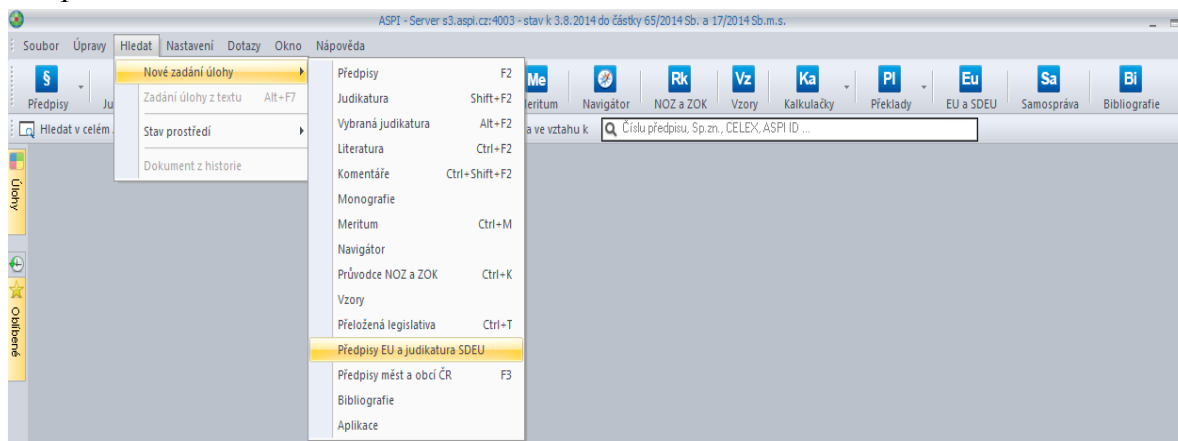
ASPI - Server s3.aspi.cz:4003 - stav k 3.8.2014 do částky 65/2014 Sb. a 17/2014 Sb.m.s.

Soubor Úpravy Hledat Nastavení Dotazy Okno Nápověda

§ Předpisy Ju

Me Meritum Navigátor Rk NOZ a ZOK Vz Vzory Ka Kalkulačky Pl Překlady Eu EU a SDEU Sa Samospráva Bi Bibliografie

Hledat v celém

a ve vztahu k

Číslu předpisu, Sp.zn., CELEX, ASPI ID ...

Úlohy

Oblíbené

Nové zadání úlohy
Zadání úlohy z textu Alt+F7
Stav prostředí
Dokument z historie

| | |
|---|---|
| Předpisy | F2 |
| Judikatura | Shift+F2 |
| Vybraná judikatura | Alt+F2 |
| Literatura | Ctrl+F2 |
| Komentáře | Ctrl+Shift+F2 |
| Monografie | |
| Meritum | Ctrl+M |
| Navigátor | |
| Průvodce NOZ a ZOK | Ctrl+K |
| Vzory | |
| Přeložená legislativa | Ctrl+T |
| Předpisy EU a judikatura SDEU | |
| Předpisy měst a obcí ČR | F3 |
| Bibliografie | |
| Aplikace | |